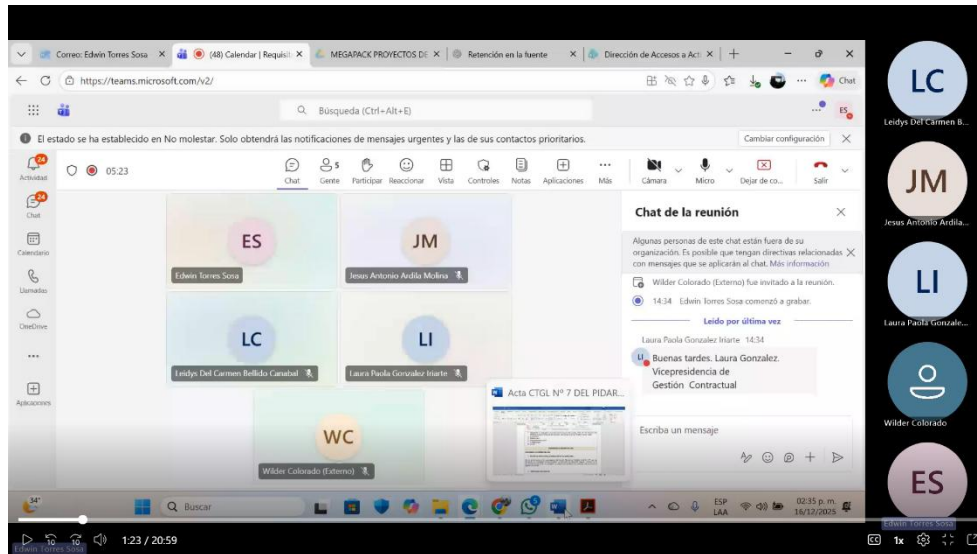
Correo: Edwin Torres Sosa ×
(48) Calendar | Requisit ×
MEGAPACK PROYECTOS DE ×
Retención en la fuente ×
Dirección de Accesos a Acti ×

https://teams.microsoft.com/v2/

Chat

Búsqueda (Ctrl+Alt+E)

ES

El estado se ha establecido en No molestar. Solo obtendrá las notificaciones de mensajes urgentes y las de sus contactos prioritarios.

Cambiar configuración

24 Actividad
24 Chat
Calendario
Llamadas
OneDrive
...
Aplicaciones

05:23

Chat
5 Gente
Participar
Reaccionar
Vista
Controles
Notas
Aplicaciones
Más
Cámara
Micro
Dejar de co...
Salir

ES
Edwin Torres Sosa

JM
Jesus Antonio Ardila Molina

LC
Leidys Del Carmen Bellido Canabal

LI
Laura Paola Gonzalez Iriarte

WC
Wilder Colorado (Externo)

Acta CTGL Nº 7 DEL PIDAR...

Chat de la reunión

Algunas personas de este chat están fuera de su organización. Es posible que tengan directivas relacionadas con mensajes que se aplicarán al chat. Más información

Wilder Colorado (Externo) fue invitado a la reunión.

14:34 Edwin Torres Sosa comenzó a grabar.

Leído por última vez

Laura Paola Gonzalez Iriarte 14:34

Buenas tardes. Laura Gonzalez. Vicepresidencia de Gestión Contractual

Escriba un mensaje

34°

Buscar

ESP LAA

02:35 p. m. 16/12/2025

LC
Leidys Del Carmen B...

JM
Jesus Antonio Ardila...

LI
Laura Paola Gonzale...

Wilder Colorado

ES
Edwin Torres Sosa

Edwin Torres Sosa

1:23 / 20:59

1x